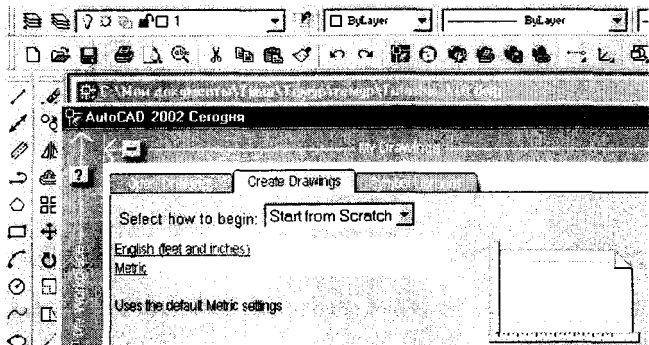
1

ByLayer

ByLayer

C:\Мои документы\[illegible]

AutoCAD 2002 Сегодня

My Drawings

Open Drawings

Create Drawings

Symbol Libraries

Select how to begin: Start from Scratch

English (feet and inches)

Metric

Uses the default Metric settings